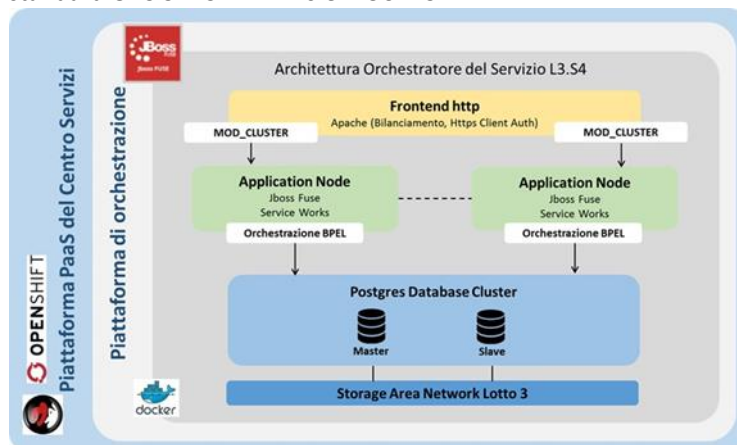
Piattaforma PaaS del Centro Servizi

OPENSHIFT

Piattaforma di orchestrazione

JBoss
Jboss FUSE

Architettura Orchestratore del Servizio L3.S4

Frontend http
Apache (Bilanciamento, Https Client Auth)

MOD_CLUSTER

MOD_CLUSTER

Application Node
Jboss Fuse
Service Works

Orchestrazione BPEL

Application Node
Jboss Fuse
Service Works

Orchestrazione BPEL

Postgres Database Cluster

Master

Slave

Storage Area Network Lotto 3

docker